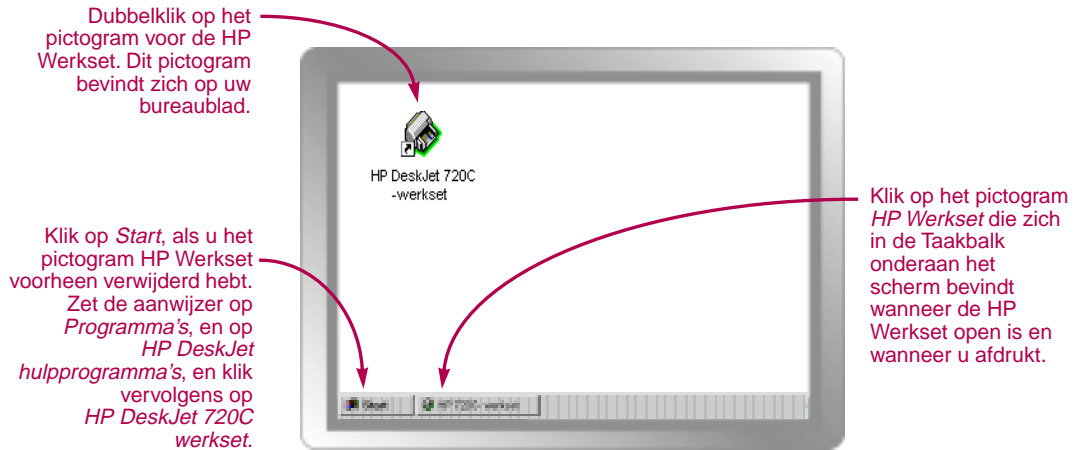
Dubbelklik op het pictogram voor de HP Werkset. Dit pictogram bevindt zich op uw bureaublad.

HP DeskJet 720C -werkset

Klik op *Start*, als u het pictogram HP Werkset voorheen verwijderd hebt. Zet de aanwijzer op *Programma's*, en op *HP DeskJet hulpprogramma's*, en klik vervolgens op *HP DeskJet 720C werkset*.

Klik op het pictogram *HP Werkset* die zich in de Taakbalk onderaan het scherm bevindt wanneer de HP Werkset open is en wanneer u afdrukt.

Start

HP 720C-werkset